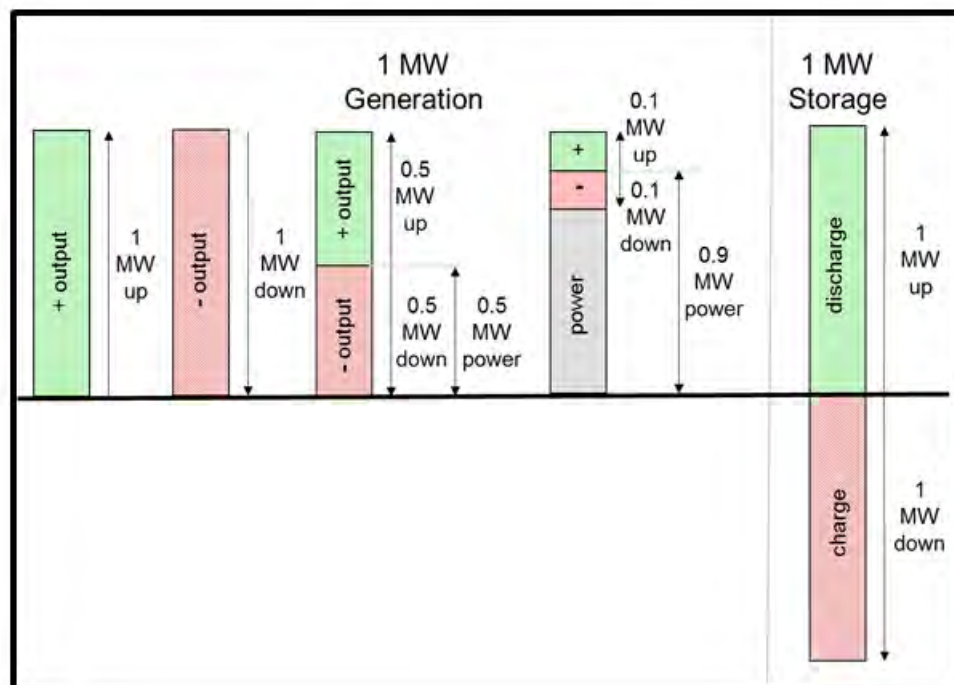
1 MW
Generation

1 MW
Storage

+ output

1
MW
up

- output

1
MW
down

+ output

- output

0.5
MW
up

0.5
MW
down

0.5
MW
power

+

-

power

0.1
MW
up

0.1
MW
down

0.9
MW
power

discharge

1
MW
up

charge

1
MW
down